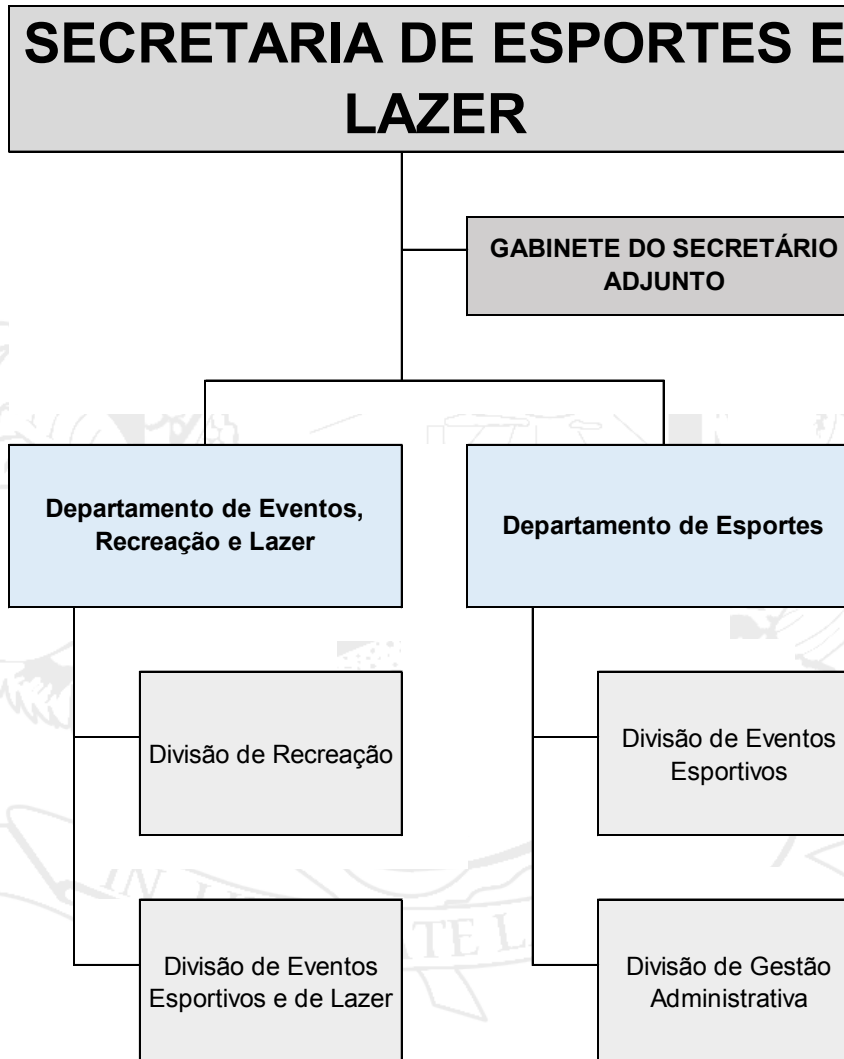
SECRETARIA DE ESPORTES E LAZER

GABINETE DO SECRETÁRIO ADJUNTO

Departamento de Eventos, Recreação e Lazer

Departamento de Esportes

Divisão de Recreação

Divisão de Eventos Esportivos

Divisão de Eventos Esportivos e de Lazer

Divisão de Gestão Administrativa